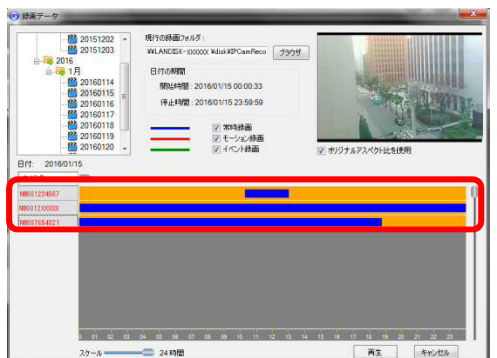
録画データ

20151202
20151203
2016
1月
20160114
20160115
20160116
20160117
20160118
20160119
20160120

現行の録画フォルダ：
¥¥LANDISK-XXXXXX ¥disk¥IPCamReco
ブラウザ

日付の期間
開始時間：2016/01/15 00:00:33
停止時間：2016/01/15 23:59:59

常時録画
モーション録画
イベント録画

オリジナルアスペクト比を使用

日付：2016/01/15

N0001234567
N00012XXXXX
N0007654321

0 01 02 03 04 05 06 07 08 09 10 11 12 13 14 15 16 17 18 19 20 21 22 23

スケール 24 時間

再生
キャンセル